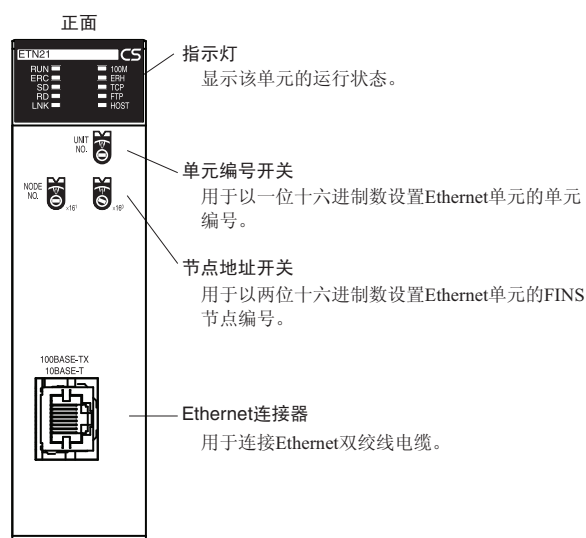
正面

ETN21 CS

RUN ERC SD RD LNK

100M ERH TCP FTP HOST

UNIT NO.

NODE NO.

$\times16^1$ $\times16^0$

100BASE-TX 10BASE-T

指示灯
显示该单元的运行状态。

单元编号开关
用于以一位十六进制数设置Ethernet单元的单元编号。

节点地址开关
用于以两位十六进制数设置Ethernet单元的FINS节点编号。

Ethernet连接器
用于连接Ethernet双绞线电缆。